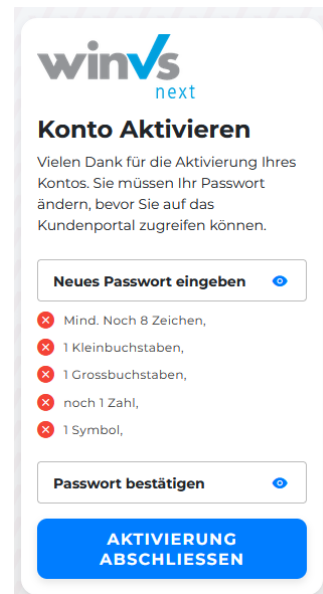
winVs
next

Konto Aktivieren

Vielen Dank für die Aktivierung Ihres Kontos. Sie müssen Ihr Passwort ändern, bevor Sie auf das Kundenportal zugreifen können.

Neues Passwort eingeben

Mind. Noch 8 Zeichen,

1 Kleinbuchstaben,

1 Grossbuchstaben,

noch 1 Zahl,

1 Symbol,

Passwort bestätigen

AKTIVIERUNG ABSCHLIESSEN